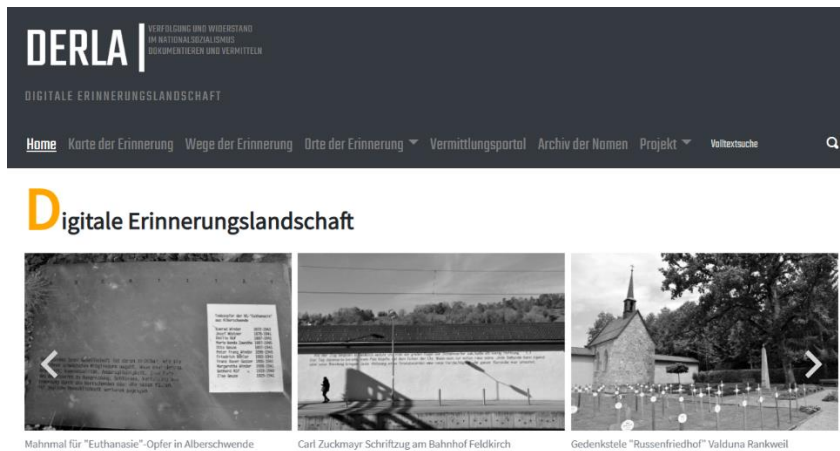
DERLA
VERFOLGUNG UND WIDERSTAND IM NATIONALSOZIALISMUS DOKUMENTIEREN UND VERMITTELN

DIGITALE ERINNERUNGSLANDSCHAFT

Home Karte der Erinnerung Wege der Erinnerung Orte der Erinnerung Vermittlungsportal Archiv der Namen Projekt Volltextsuche

Digitale Erinnerungslandschaft

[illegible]

Mahnmal für "Euthanasie"-Opfer in Alberschwende

Carl Zuckmayr Schriftzug am Bahnhof Feldkirch

Gedenkstele "Russenfriedhof" Valduna Rankweil